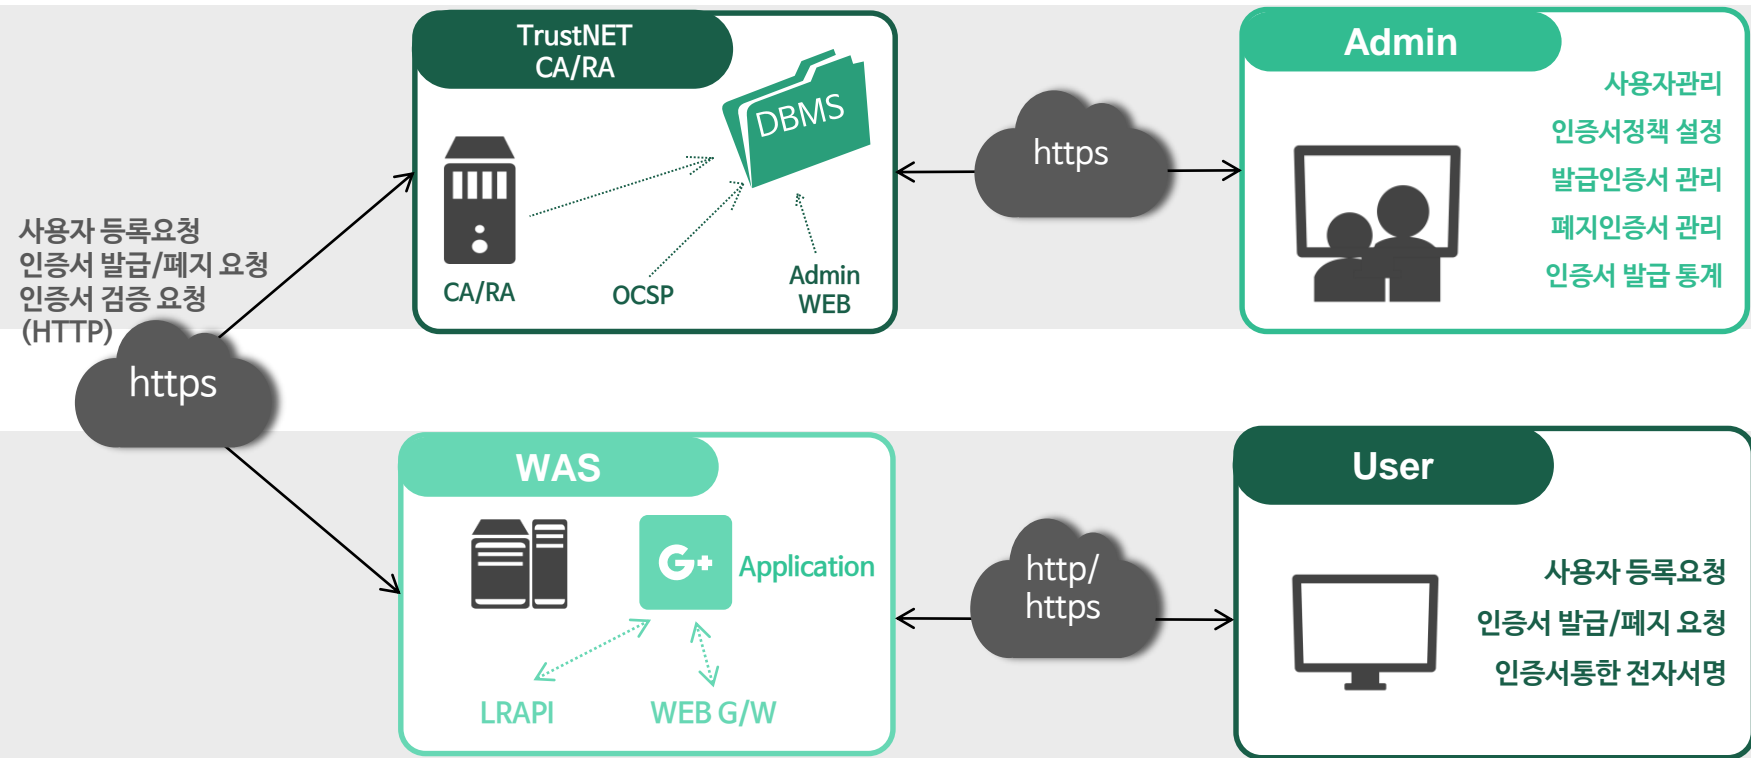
TrustNET
CA/RA

DBMS

CA/RA

OCSP

Admin
WEB

https

Admin

사용자관리
인증서정책 설정
발급인증서 관리
폐지인증서 관리
인증서 발급 통계

사용자 등록요청
인증서 발급/폐지 요청
인증서 검증 요청
(HTTP)

https

WAS

Application

LRAPI

WEB G/W

http/
https

User

사용자 등록요청
인증서 발급/폐지 요청
인증서통한 전자서명